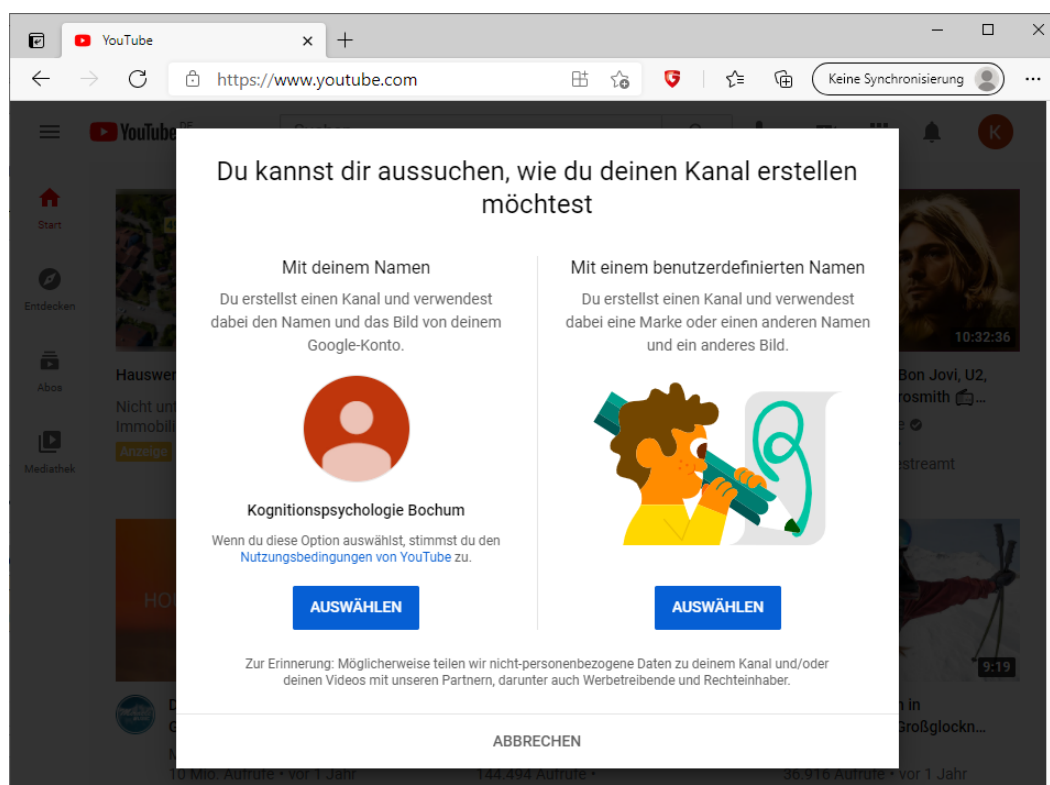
YouTube

https://www.youtube.com

Keine Synchronisierung

YouTube DE

Start

Entdecken

Abos

Mediathek

Hauswe

Nicht un

Immobil

Anzeige

Bon Jovi, U2,

rosmith

estreamt

10:32:36

9:19

n in

Großglockn...

10 Mio. Aufrufe • vor 1 Jahr

144.494 Aufrufe •

36.916 Aufrufe • vor 1 Jahr

Du kannst dir aussuchen, wie du deinen Kanal erstellen möchtest

Mit deinem Namen

Du erstellst einen Kanal und verwendest dabei den Namen und das Bild von deinem Google-Konto.

Kognitionspsychologie Bochum

Wenn du diese Option auswählst, stimmst du den Nutzungsbedingungen von YouTube zu.

AUSWÄHLEN

Mit einem benutzerdefinierten Namen

Du erstellst einen Kanal und verwendest dabei eine Marke oder einen anderen Namen und ein anderes Bild.

AUSWÄHLEN

Zur Erinnerung: Möglicherweise teilen wir nicht-personenbezogene Daten zu deinem Kanal und/oder deinen Videos mit unseren Partnern, darunter auch Werbetreibende und Rechteinhaber.

ABBRECHEN